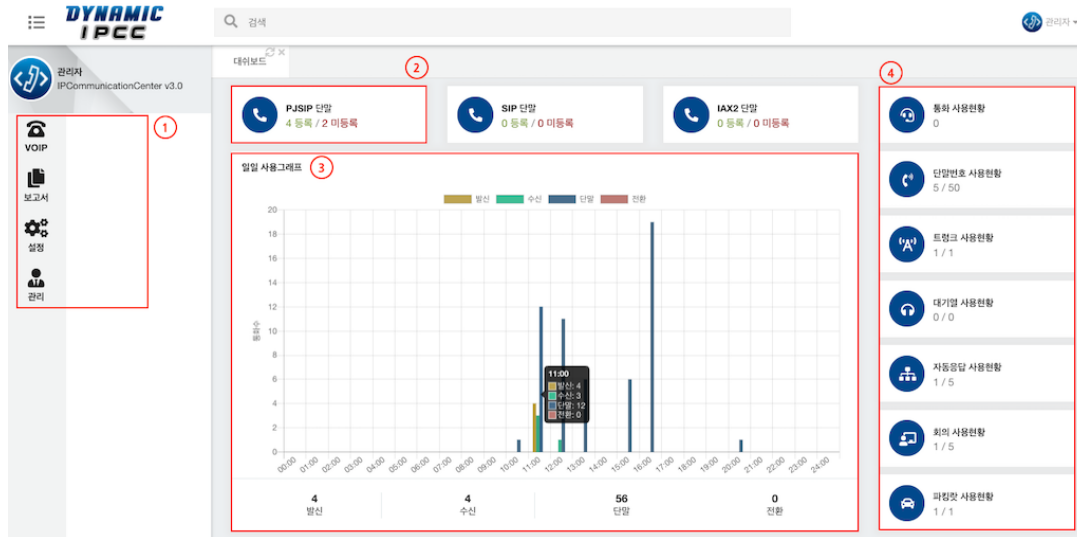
DYNAMIC IPCC

검색

관리자

관리자
IPCommunicationCenter v3.0

VOIP
보고서
설정
관리

1

대쉬보드

2

PJSIP 단말
4 등록 / 2 미등록

SIP 단말
0 등록 / 0 미등록

IAX2 단말
0 등록 / 0 미등록

일일 사용그래프

3

발신 수신 단말 전환

20
18
16
14
12
10
8
6
4
2
0

통화수

11:00
발신: 4
수신: 3
단말: 12
전환: 0

00:00 01:00 02:00 03:00 04:00 05:00 06:00 07:00 08:00 09:00 10:00 11:00 12:00 13:00 14:00 15:00 16:00 17:00 18:00 19:00 20:00 21:00 22:00 23:00 24:00

4
발신

4
수신

56
단말

0
전환

4

통화 사용현황
0

단말번호 사용현황
5 / 50

트렁크 사용현황
1 / 1

대기열 사용현황
0 / 0

자동응답 사용현황
1 / 5

회의 사용현황
1 / 5

파킹랏 사용현황
1 / 1